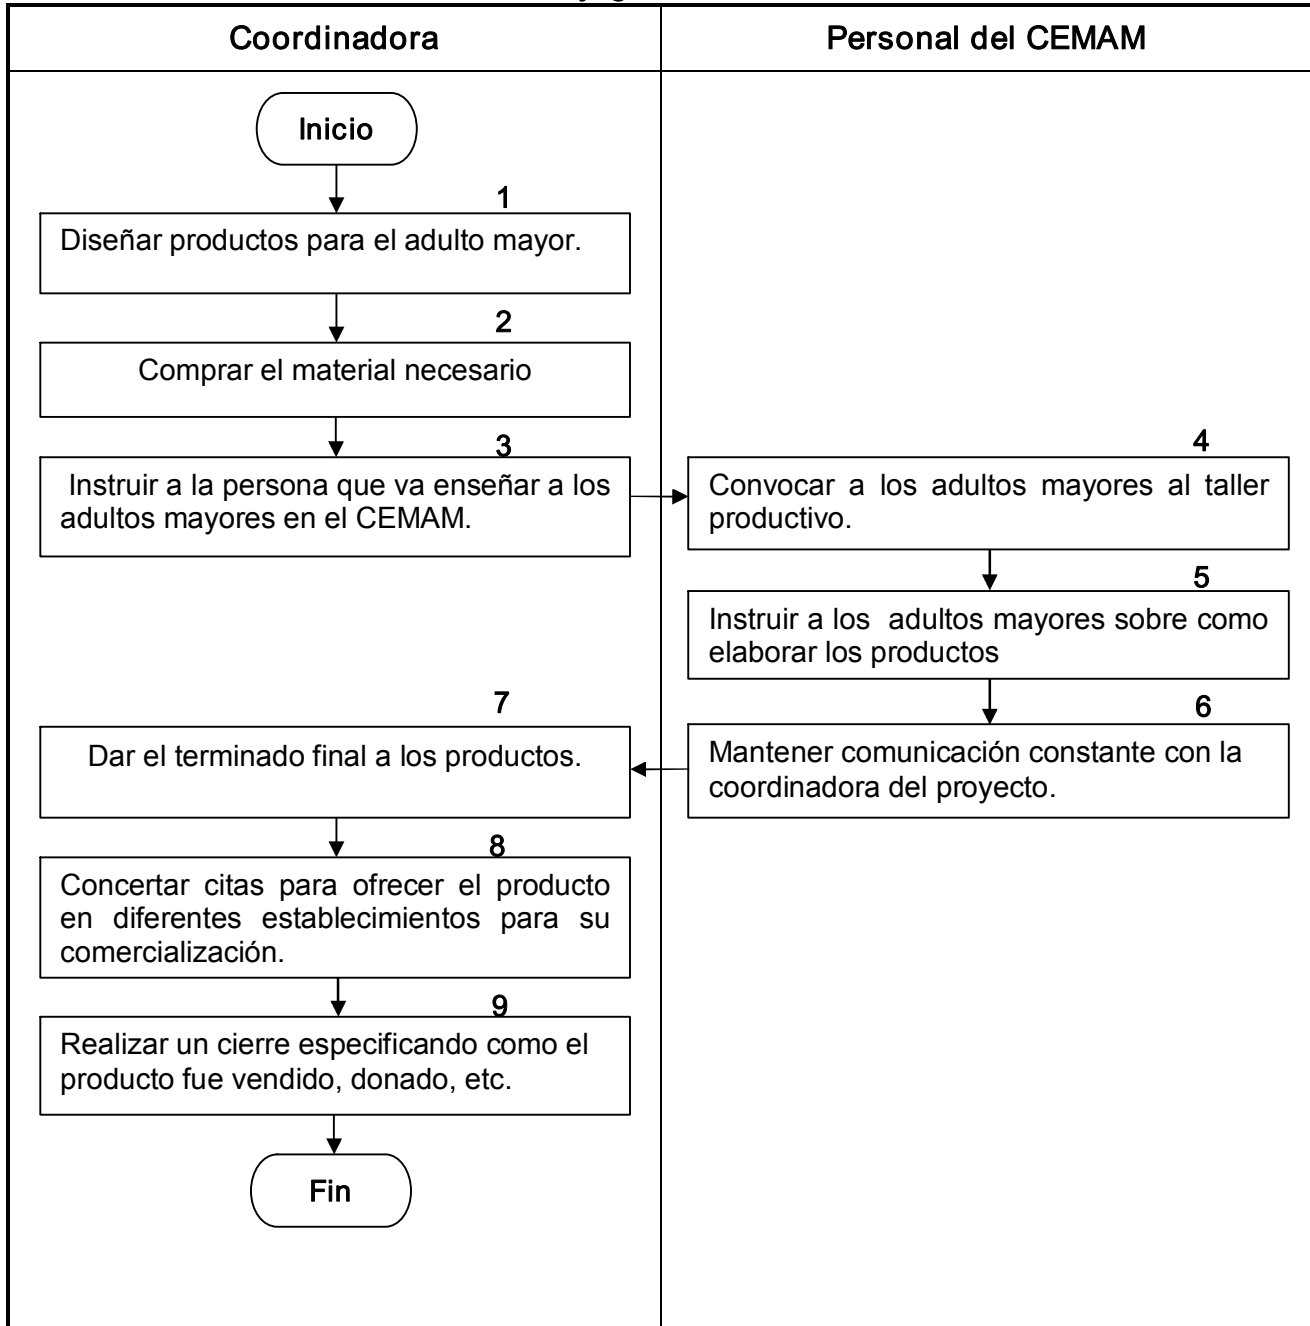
| Coordinadora | Personal del CEMAM |
|---|---|

Inicio

1
Diseñar productos para el adulto mayor.

2
Comprar el material necesario

3
Instruir a la persona que va enseñar a los adultos mayores en el CEMAM.

4
Convocar a los adultos mayores al taller productivo.

5
Instruir a los adultos mayores sobre como elaborar los productos

6
Mantener comunicación constante con la coordinadora del proyecto.

7
Dar el terminado final a los productos.

8
Concertar citas para ofrecer el producto en diferentes establecimientos para su comercialización.

9
Realizar un cierre especificando como el producto fue vendido, donado, etc.

Fin